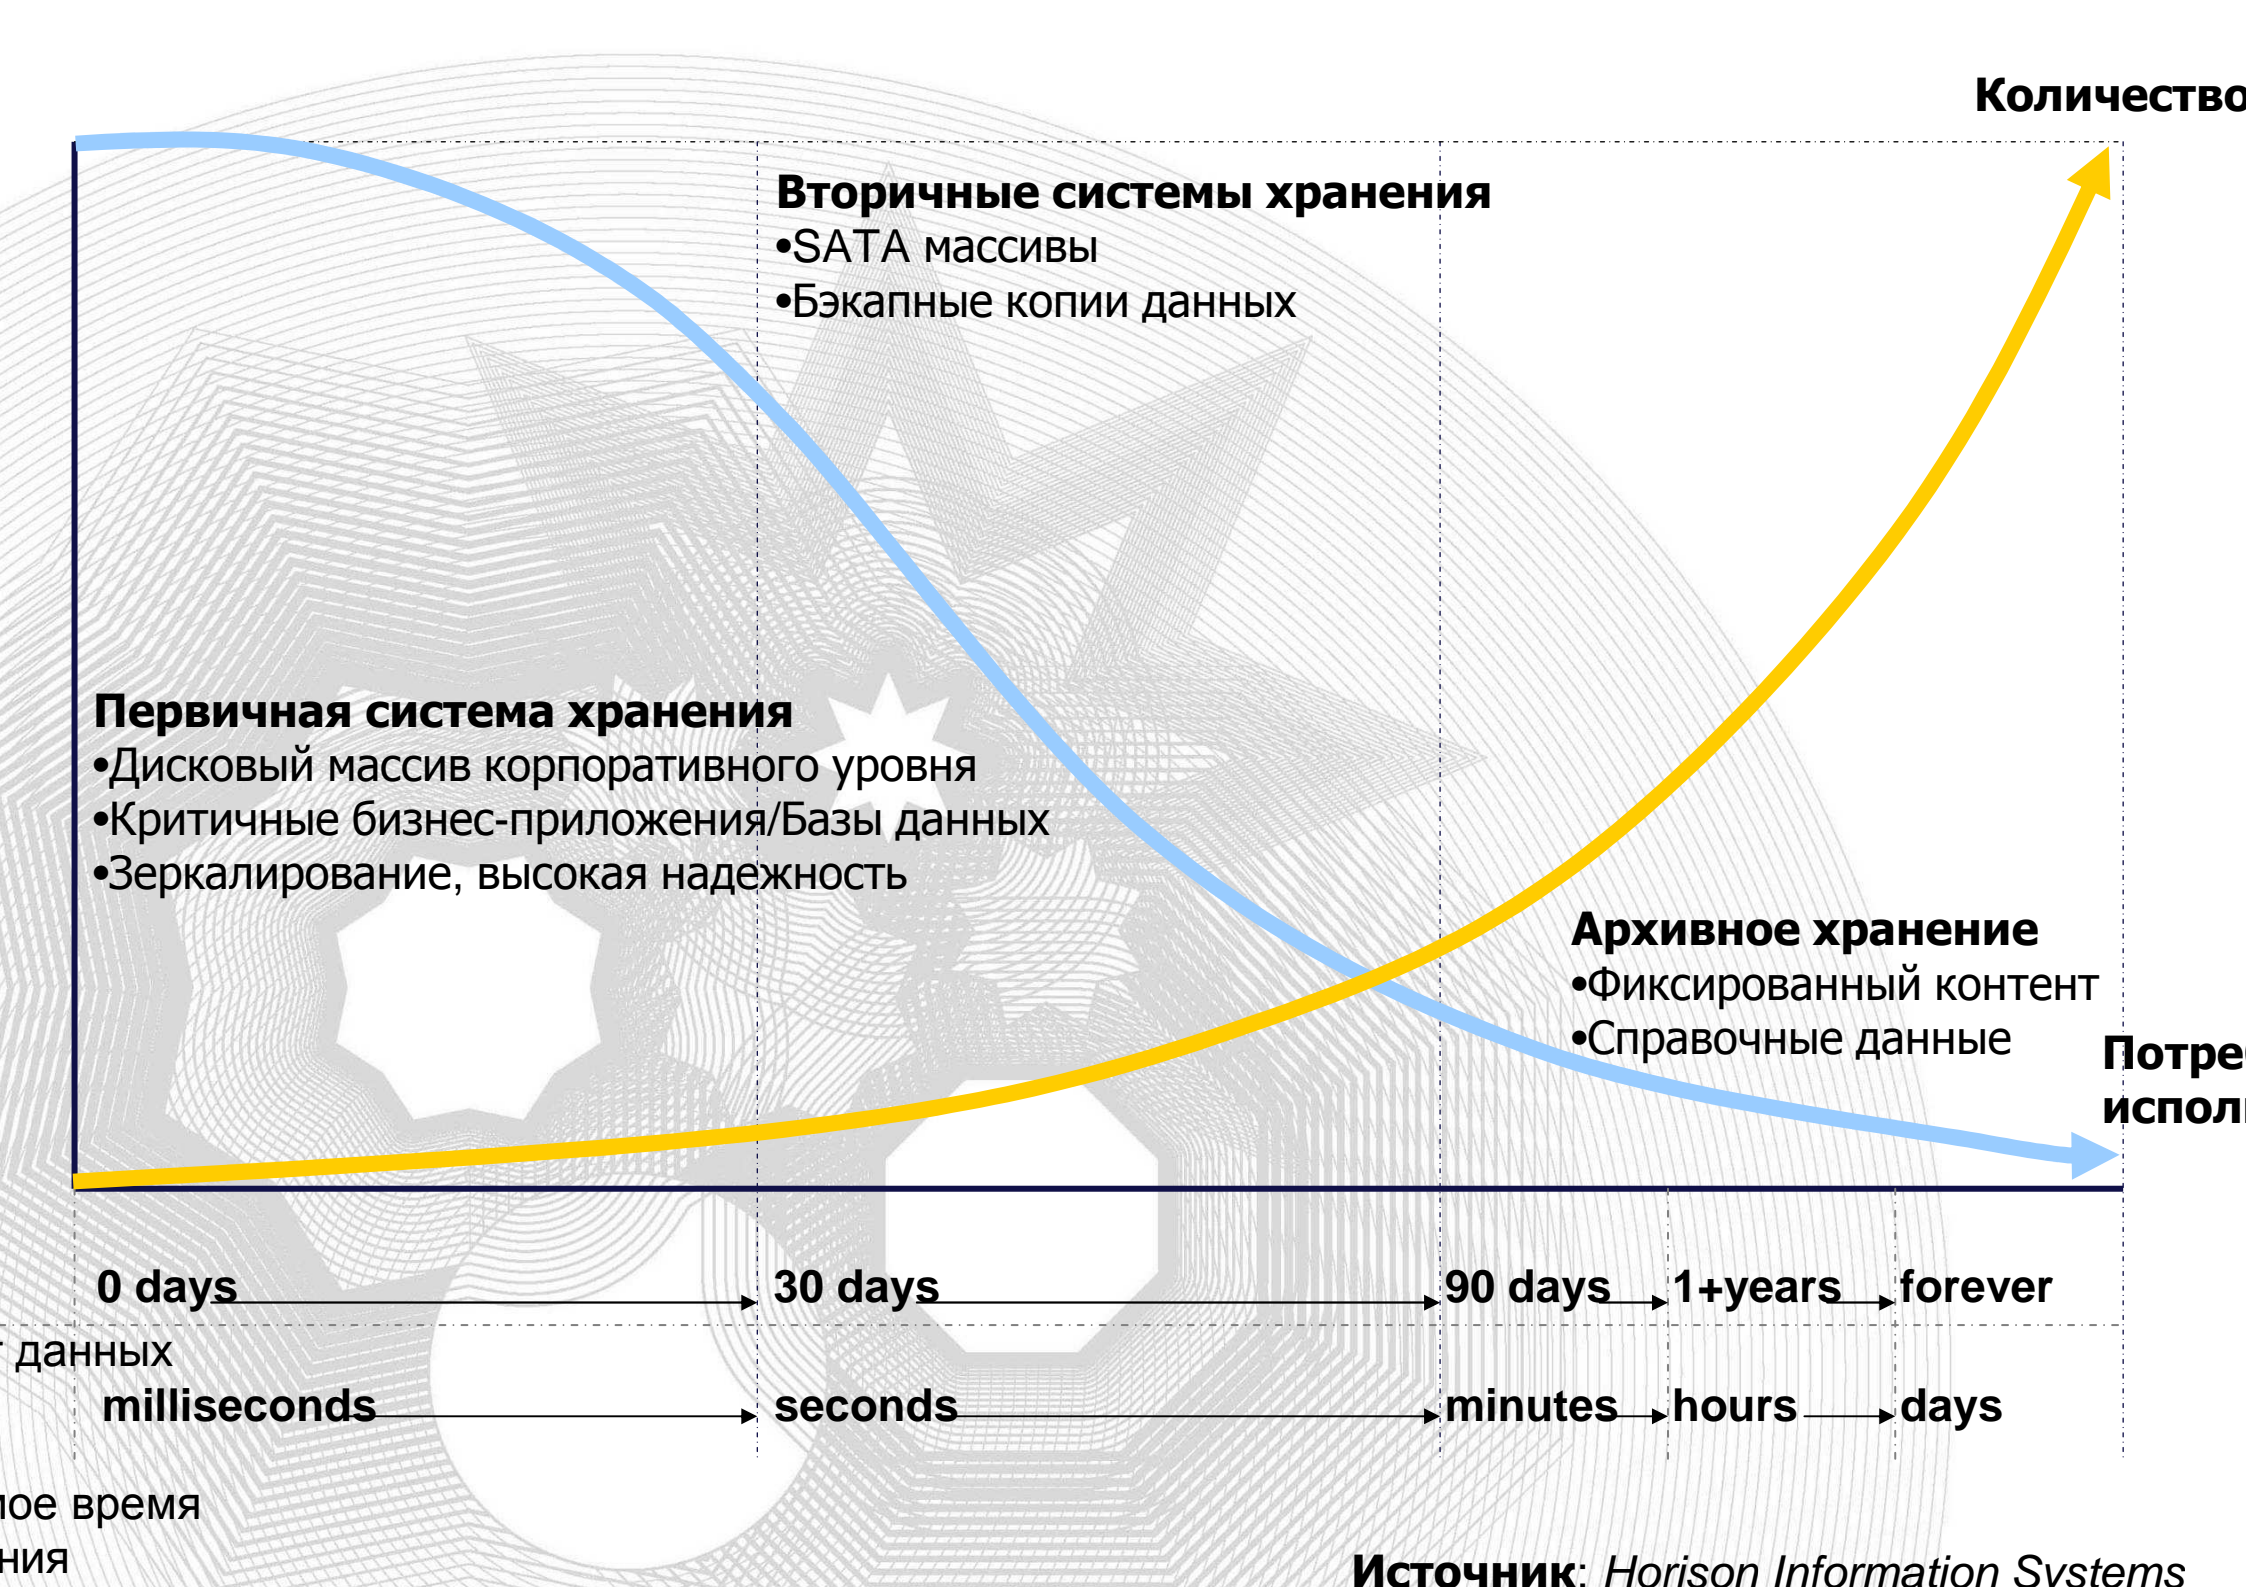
Количество

Вторичные системы хранения
•SATA массивы
•Бэкапные копии данных

Первичная система хранения
•Дисковый массив корпоративного уровня
•Критичные бизнес-приложения/Базы данных
•Зеркалирование, высокая надежность

Архивное хранение
•Фиксированный контент
•Справочные данные

Потре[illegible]
испол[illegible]

0 days
30 days
90 days
1+years
forever

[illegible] данных

milliseconds
seconds
minutes
hours
days

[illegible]ное время
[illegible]ния

Источник: Horison Information Systems